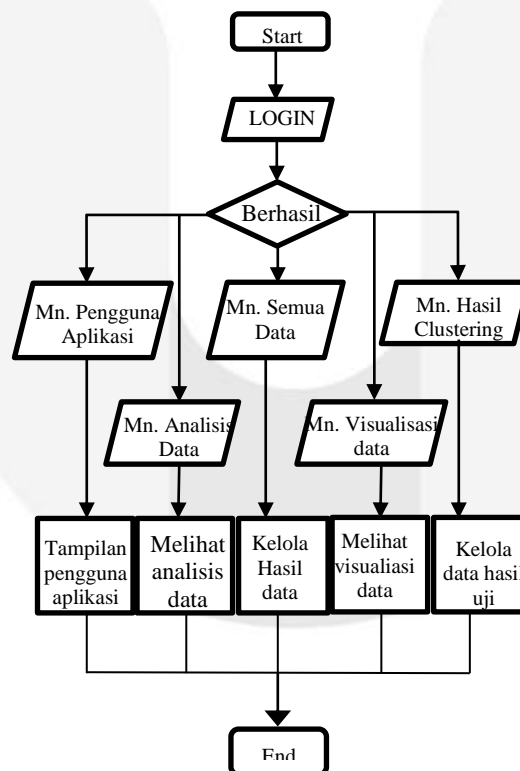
Start

LOGIN

Berhasil

Mn. Pengguna Aplikasi

Mn. Semua Data

Mn. Hasil Clustering

Mn. Analisis Data

Mn. Visualisasi data

Tampilan pengguna aplikasi

Melihat analisis data

Kelola Hasil data

Melihat visualiasi data

Kelola data hasil uji

End